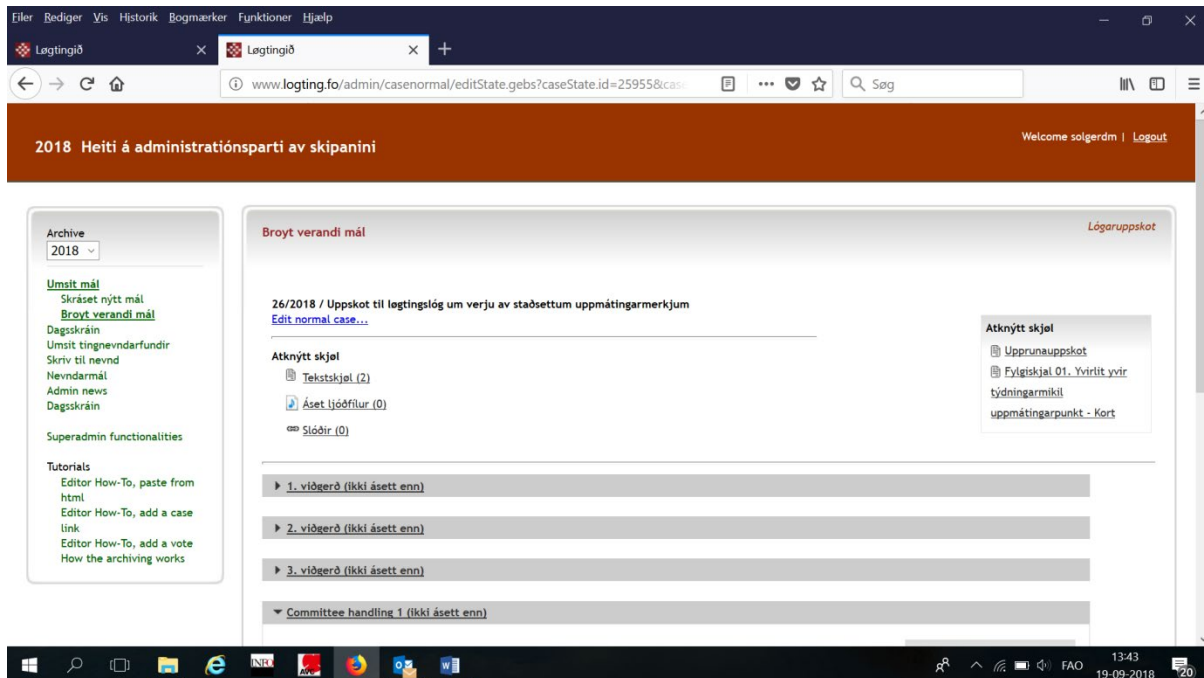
Filer Rediger Vis Historik Bogmærker Funktioner Hjælp

Løgtingið
Løgtingið
+

www.logting.fo/admin/casenormal/editState.gebs?caseState.id=25955&case

Søg

2018 Heiti á administratiónsparti av skipanini

Welcome solgerdm | Logout

Archive
2018

Umsit mál
Skráset nýtt mál
Broyt verandi mál
Dagsskráin
Umsit tingnevndarfundir
Skriv til nevnd
Nevndarmál
Admin news
Dagsskráin

Superadmin functionalities

Tutorials
Editor How-To, paste from html
Editor How-To, add a case link
Editor How-To, add a vote
How the archiving works

Broyt verandi mál

Lógaruppskot

26/2018 / Uppskot til løgtingslóg um verju av staðsettum uppmátingarmerkjum
Edit normal case...

Atknýtt skjøl
Tekstskjøl (2)
Áset ljóðfílur (0)
Slóðir (0)

Atknýtt skjøl
Upprunauppskot
Fylgiskjal 01. Yvirlit yvir týdningarmikil uppmátingarpunkt - Kort

1. viðgerð (ikki ásett enn)

2. viðgerð (ikki ásett enn)

3. viðgerð (ikki ásett enn)

Committee handling 1 (ikki ásett enn)

FAO
13:43
19-09-2018
20